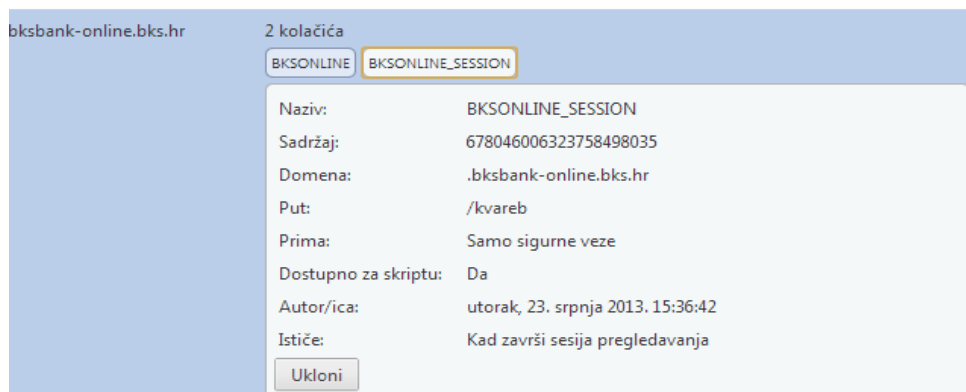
bksbank-online.bks.hr

2 kolačića

BKSONLINE BKSONLINE_SESSION

| | |
|---|---|
| Naziv: | BKSONLINE_SESSION |
| Sadržaj: | 678046006323758498035 |
| Domena: | .bksbank-online.bks.hr |
| Put: | /kvareb |
| Prima: | Samo sigurne veze |
| Dostupno za skriptu: | Da |
| Autor/ica: | utorak, 23. srpnja 2013. 15:36:42 |
| Ističe: | Kad završi sesija pregledavanja |

Ukloni